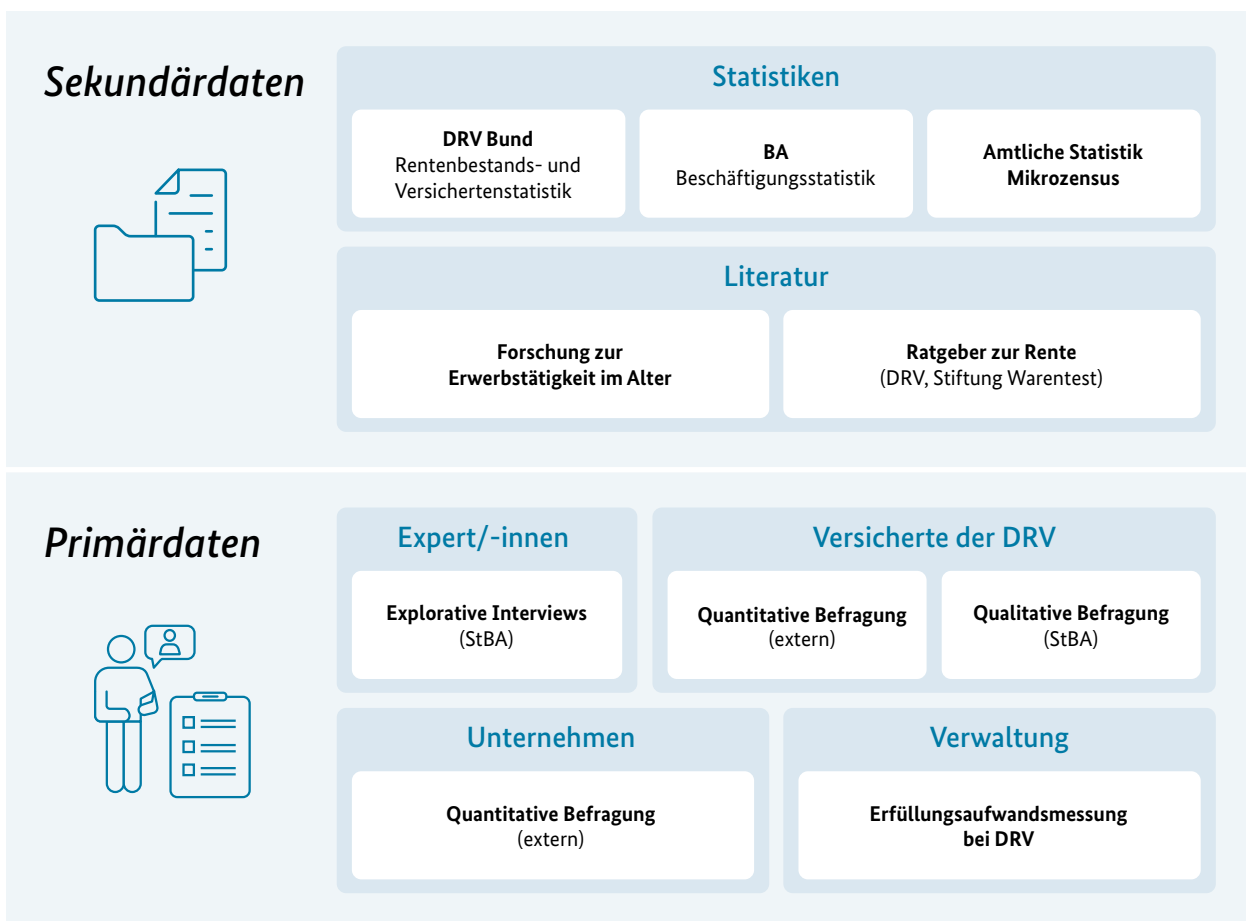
Sekundärdaten

Statistiken

DRV Bund
Rentenbestands- und Versichertenstatistik

BA
Beschäftigungsstatistik

Amtliche Statistik
Mikrozensus

Literatur

Forschung zur Erwerbstätigkeit im Alter

Ratgeber zur Rente
(DRV, Stiftung Warentest)

Primärdaten

Expert/-innen

Explorative Interviews
(StBA)

Versicherte der DRV

Quantitative Befragung
(extern)

Qualitative Befragung
(StBA)

Unternehmen

Quantitative Befragung
(extern)

Verwaltung

Erfüllungsaufwandsmessung bei DRV